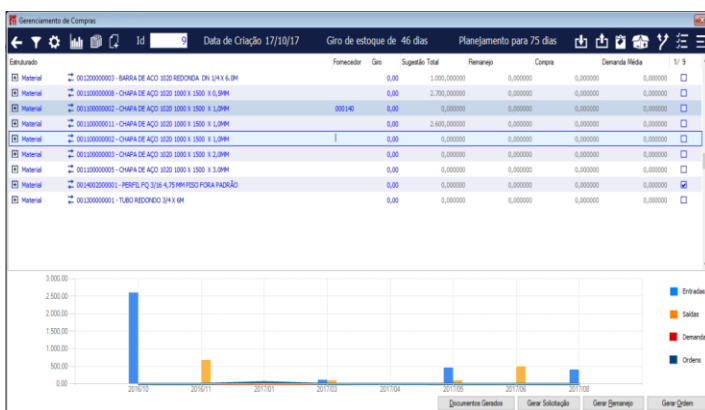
Gerenciamento de Compras

Id 9 Data de Criação 17/10/17 Giro de estoque de 46 dias Planejamento para 75 dias

| Estruturado | | Fornecedor | Giro | Sugestão Total | Remanejo | Compra | Demanda Média | 1/9 |
|---|---|---|---|---|---|---|---|---|
| Material | 001200000003 - BARRA DE ACO 1020 REDONDA DN 1/4 X 6,0M | | 0,00 | 1.000,000000 | 0,000000 | 0,000000 | 0,000000 | |
| Material | 001100000008 - CHAPA DE AÇO 1020 1000 X 1500 X 0,9MM | | 0,00 | 2.700,000000 | 0,000000 | 0,000000 | 0,000000 | |
| Material | 001100000002 - CHAPA DE AÇO 1020 1000 X 1500 X 1,0MM | 000140 | 0,00 | 0,000000 | 0,000000 | 0,000000 | 0,000000 | |
| Material | 001100000011 - CHAPA DE AÇO 1020 1000 X 1500 X 1,0MM | | 0,00 | 2.600,000000 | 0,000000 | 0,000000 | 0,000000 | |
| Material | 001100000002 - CHAPA DE AÇO 1020 1000 X 1500 X 1,0MM | | 0,00 | 0,000000 | 0,000000 | 0,000000 | 0,000000 | |
| Material | 001100000003 - CHAPA DE AÇO 1020 1000 X 1500 X 2,0MM | | 0,00 | 0,000000 | 0,000000 | 0,000000 | 0,000000 | |
| Material | 001100000005 - CHAPA DE AÇO 1020 1000 X 1500 X 3,0MM | | 0,00 | 0,000000 | 0,000000 | 0,000000 | 0,000000 | |
| Material | 001400200001 - PERFIL PQ 3/16 4,75 MM PISO FORA PADRÃO | | 0,00 | 0,000000 | 0,000000 | 0,000000 | 0,000000 | |
| Material | 001300000001 - TUBO REDONDO 3/4 X 6M | | 0,00 | 0,000000 | 0,000000 | 0,000000 | 0,000000 | |

3.000,00
2.500,00
2.000,00
1.500,00
1.000,00
500,00
0,00

2016/10 2016/11 2017/01 2017/03 2017/04 2017/05 2017/06 2017/08

Entradas
Saídas
Demanda
Ordens

Documentos Gerados Gerar Solicitação Gerar Remanejo Gerar Ordem